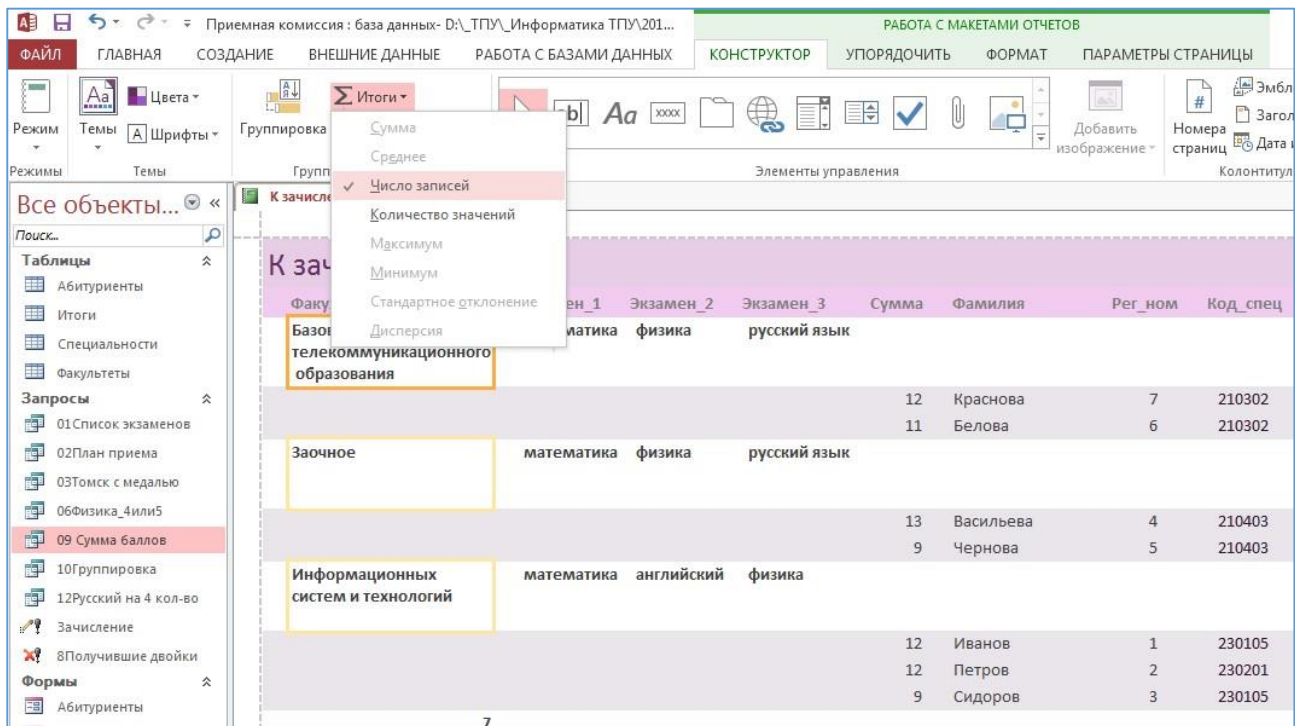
Приемная комиссия : база данных- D:\_ТПУ\_Информатика ТПУ\201...

РАБОТА С МАКЕТАМИ ОТЧЕТОВ

ФАЙЛ ГЛАВНАЯ СОЗДАНИЕ ВНЕШНИЕ ДАННЫЕ РАБОТА С БАЗАМИ ДАННЫХ КОНСТРУКТОР УПОРЯДОЧИТЬ ФОРМАТ ПАРАМЕТРЫ СТРАНИЦЫ

Режим Темы Цвета Шрифты Группировка Итоги

Сумма
Среднее
Число записей
Количество значений
Максимум
Минимум
Стандартное отклонение
Дисперсия

Добавить изображение Номера страниц Эмбл Загол Дата

Режимы Темы Групп Элементы управления Колонтитул

Все объекты...

Поиск...

Таблицы
Абитуриенты
Итоги
Специальности
Факультеты
Запросы
01Список экзаменов
02План приема
03Томск с медалью
06Физика_4или5
09 Сумма баллов
10Группировка
12Русский на 4 кол-во
Зачисление
8Получившие двойки
Формы
Абитуриенты

К зачисле

К зач

| Факу | ен_1 | Экзамен_2 | Экзамен_3 | Сумма | Фамилия | Рег_ном | Код_спец |
|---|---|---|---|---|---|---|---|
| Базо телекоммуникационного образования | матика | физика | русский язык | | | | |
| | | | | 12 | Краснова | 7 | 210302 |
| | | | | 11 | Белова | 6 | 210302 |
| Заочное | математика | физика | русский язык | | | | |
| | | | | 13 | Васильева | 4 | 210403 |
| | | | | 9 | Чернова | 5 | 210403 |
| Информационных систем и технологий | математика | английский | физика | | | | |
| | | | | 12 | Иванов | 1 | 230105 |
| | | | | 12 | Петров | 2 | 230201 |
| | | | | 9 | Сидоров | 3 | 230105 |

7